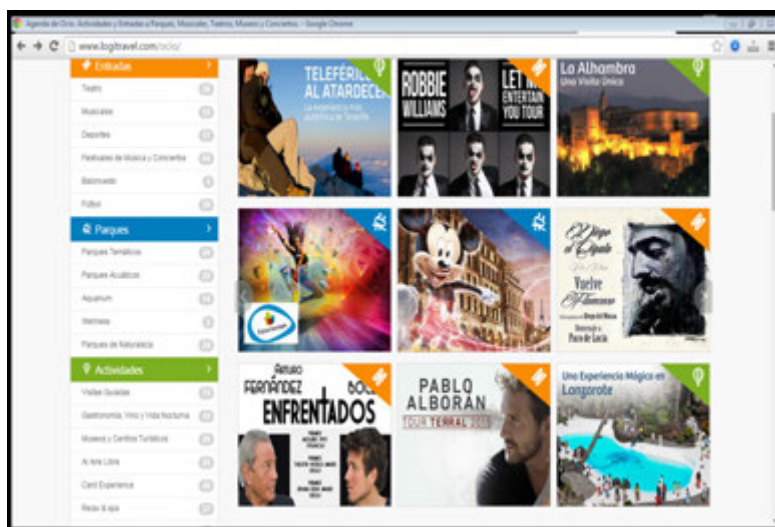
Agenda de Ocio: Actividades y Entradas a Parques, Musicales, Teatros, Museos y Conciertos - Google Chrome

www.logitravel.com/ocio/

Entradas
Teatro
Musicales
Deportes
Festivales de Música y Conciertos
Baloncesto
Fútbol

Parques
Parques Temáticos
Parques Acuáticos
Aquarium
Wellness
Parques de Naturaleza

Actividades
Visitas Guiadas
Gastronomía, Vino y Vida Nocturna
Museos y Centros Turísticos
Al Aire Libre
Card Experience
Relax & spa

TELEFÉRICO AL ATARDECER
La experiencia más auténtica de Tenerife

ROBBIE WILLIAMS
LET ME ENTERTAIN YOU TOUR

La Alhambra
Uno Visita Única

Diego el Cigala
Vuelve Flamenco
Homenaje a Paco de Lucía

ARTURO FERNÁNDEZ
BOLO
ENFRENTADOS

PABLO ALBORAN
TOUR TERRAL 2015

Una Experiencia Mágica en Lanzarote